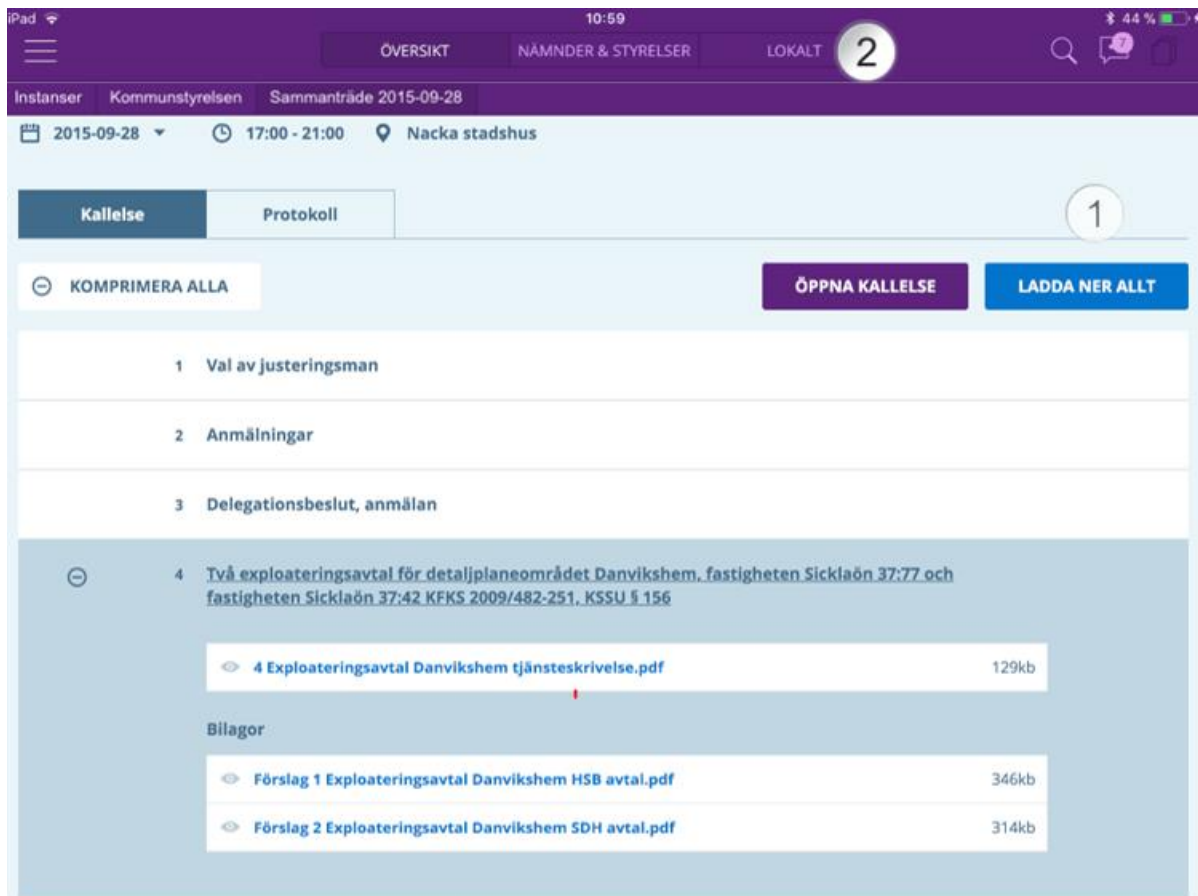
iPad 10:59 44 %

ÖVERSIKT NÄMNDER & STYRELSER LOKALT 2

7

Instanser Kommunstyrelsen Sammanträde 2015-09-28

2015-09-28 17:00 - 21:00 Nacka stadshus

Kallelse Protokoll 1

KOMPRIMERA ALLA

ÖPPNA KALLELSE LADDA NER ALLT

1 Val av justeringsman

2 Anmälningar

3 Delegationsbeslut, anmälan

4 Två exploateringsavtal för detaljplaneområdet Danvikshem, fastigheten Sicklaön 37:77 och fastigheten Sicklaön 37:42 KFKS 2009/482-251, KSSU § 156

4 Exploateringsavtal Danvikshem tjänsteskrivelse.pdf 129kb

Bilagor

Förslag 1 Exploateringsavtal Danvikshem HSB avtal.pdf 346kb

Förslag 2 Exploateringsavtal Danvikshem SDH avtal.pdf 314kb